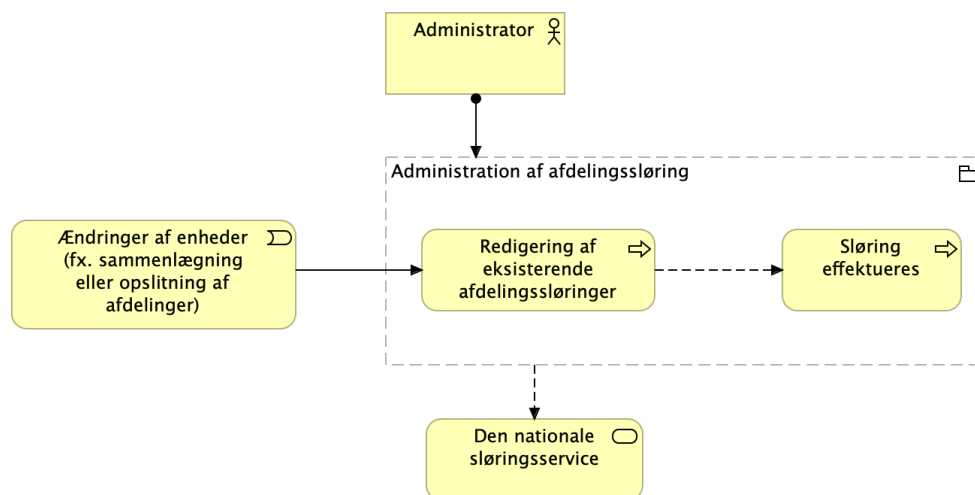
Administrator

Administration af afdelingssløring

Ændringer af enheder (fx. sammenlægning eller opslitning af afdelinger)

Redigering af eksisterende afdelingssløringer

Sløring effektueres

Den nationale sløringsservice